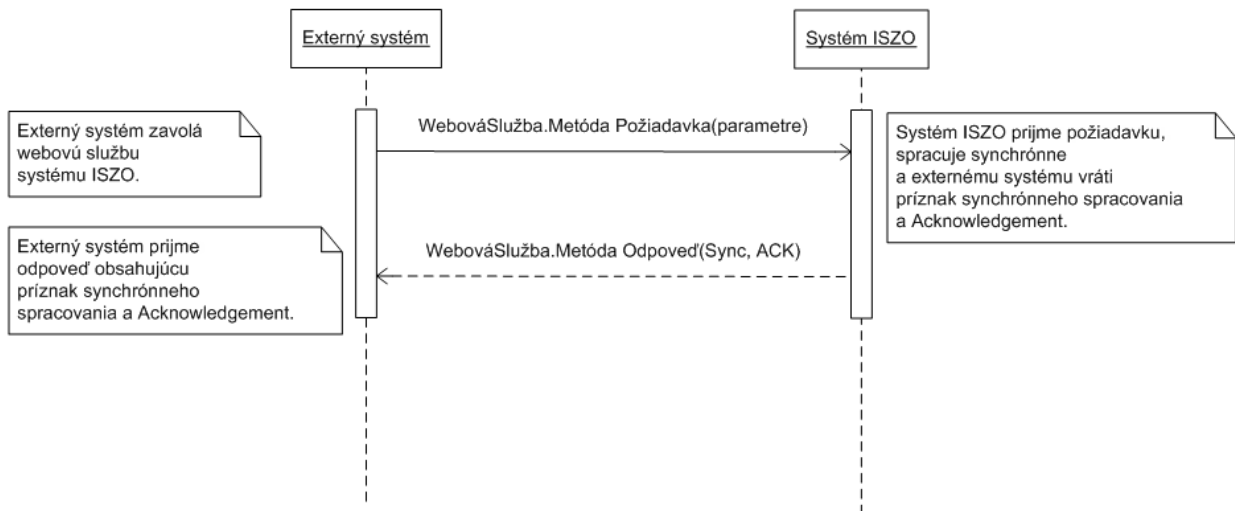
Externý systém

Systém ISZO

Externý systém zavolá webovú službu systému ISZO.

WebováSlužba.Metóda Požiadavka(parametre)

Systém ISZO prijme požiadavku, spracuje synchrónne a externému systému vráti príznak synchrónneho spracovania a Acknowledgement.

Externý systém prijme odpoveď obsahujúcu príznak synchrónneho spracovania a Acknowledgement.

WebováSlužba.Metóda Odpoveď(Sync, ACK)